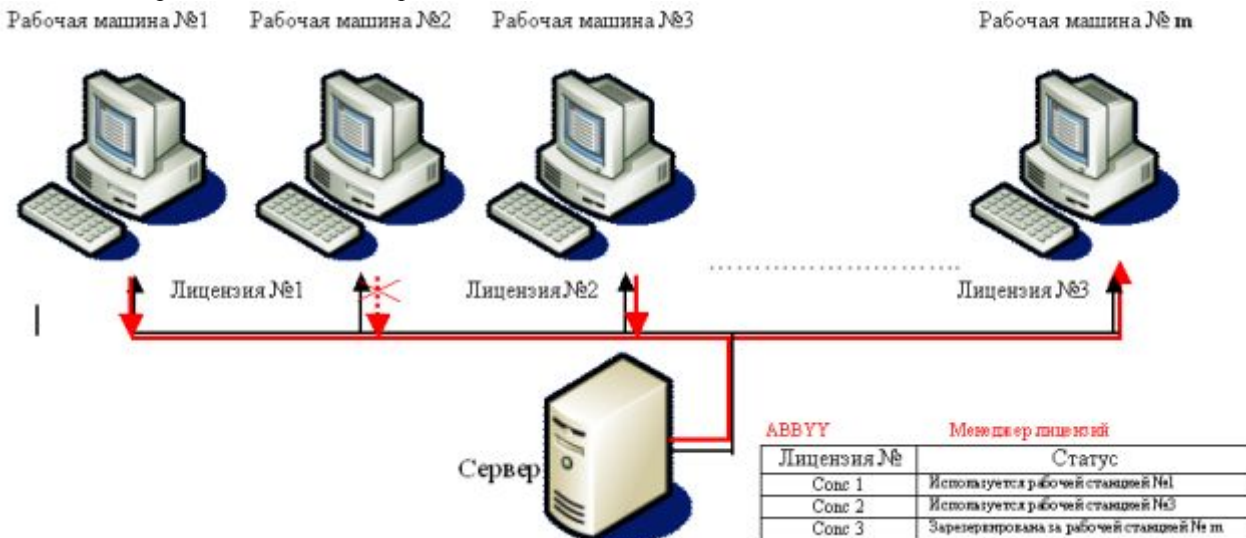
Рабочая машина №1 Рабочая машина №2 Рабочая машина №3 Рабочая машина № m

Лицензия №1 Лицензия №2 Лицензия №3

Сервер

ABBYY Менеджер лицензий

| Лицензия № | Статус |
|---|---|
| Conc 1 | Используется рабочей станцией №1 |
| Conc 2 | Используется рабочей станцией №3 |
| Conc 3 | Зарезервирована за рабочей станцией № m |